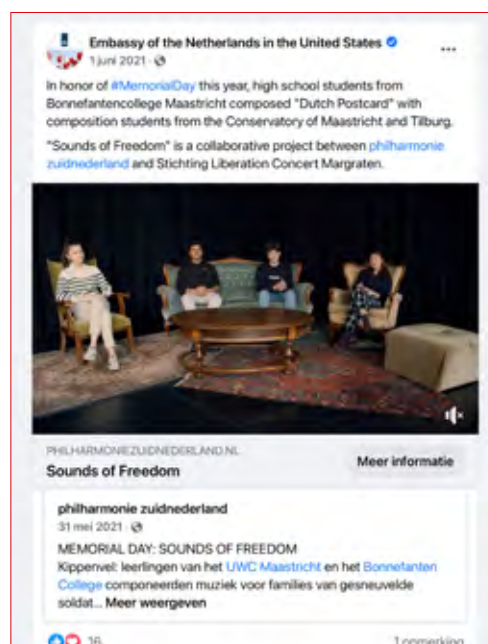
Embassy of the Netherlands in the United States
1 juni 2021 · 

In honor of #MemorialDay this year, high school students from Bonnefantencollege Maastricht composed "Dutch Postcard" with composition students from the Conservatory of Maastricht and Tilburg.

"Sounds of Freedom" is a collaborative project between philharmonie zuidnederland and Stichting Liberation Concert Margraten.

PHILHARMONIEZUIDNEDERLAND.NL
Sounds of Freedom
Meer informatie

philharmonie zuidnederland
31 mei 2021 · 
MEMORIAL DAY: SOUNDS OF FREEDOM
Kippenvel: leerlingen van het UWC Maastricht en het Bonnefanten College componeerden muziek voor families van gesneuvelde soldat... Meer weergeven

26
1 opmerking